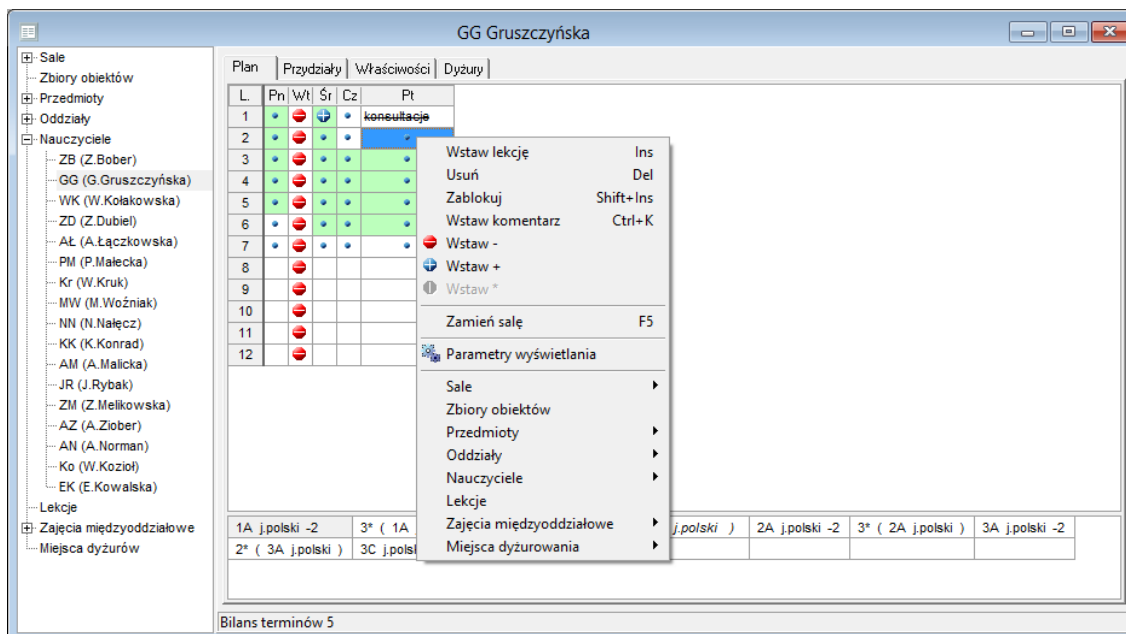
GG Gruszczyńska

Sale
Zbiory obiektów
Przedmioty
Oddziały
Nauczyciele
ZB (Z.Bober)
GG (G.Gruszczyńska)
WK (W.Kołakowska)
ZD (Z.Dubiel)
AŁ (A.Łączkowska)
PM (P.Małecka)
Kr (W.Kruk)
MW (M.Woźniak)
NN (N.Nałęcz)
KK (K.Konrad)
AM (A.Malicka)
JR (J.Rybak)
ZM (Z.Melikowska)
AZ (A.Ziober)
AN (A.Norman)
Ko (W.Kozioł)
EK (E.Kowalska)
Lekcje
Zajęcia międzyoddziałowe
Miejsca dyżurów

Plan | Przydziały | Właściwości | Dyżury

| L. | Pn | Wt | Śr | Cz | Pt |
|---|---|---|---|---|---|
| 1 | | | | | konsultacje |
| 2 | | | | | |
| 3 | | | | | |
| 4 | | | | | |
| 5 | | | | | |
| 6 | | | | | |
| 7 | | | | | |
| 8 | | | | | |
| 9 | | | | | |
| 10 | | | | | |
| 11 | | | | | |
| 12 | | | | | |

Wstaw lekcję Ins
Usuń Del
Zablokuj Shift+Ins
Wstaw komentarz Ctrl+K
Wstaw -
Wstaw +
Wstaw *
Zamień salę F5
Parametry wyświetlania
Sale
Zbiory obiektów
Przedmioty
Oddziały
Nauczyciele
Lekcje
Zajęcia międzyoddziałowe
Miejsca dyżurowania

| 1A j.polski -2 | 3* ( 1A | j.polski ) | 2A j.polski -2 | 3* ( 2A j.polski ) | 3A j.polski -2 |
|---|---|---|---|---|---|
| 2* ( 3A j.polski ) | 3C j.polsk | | | | |

Bilans terminów 5